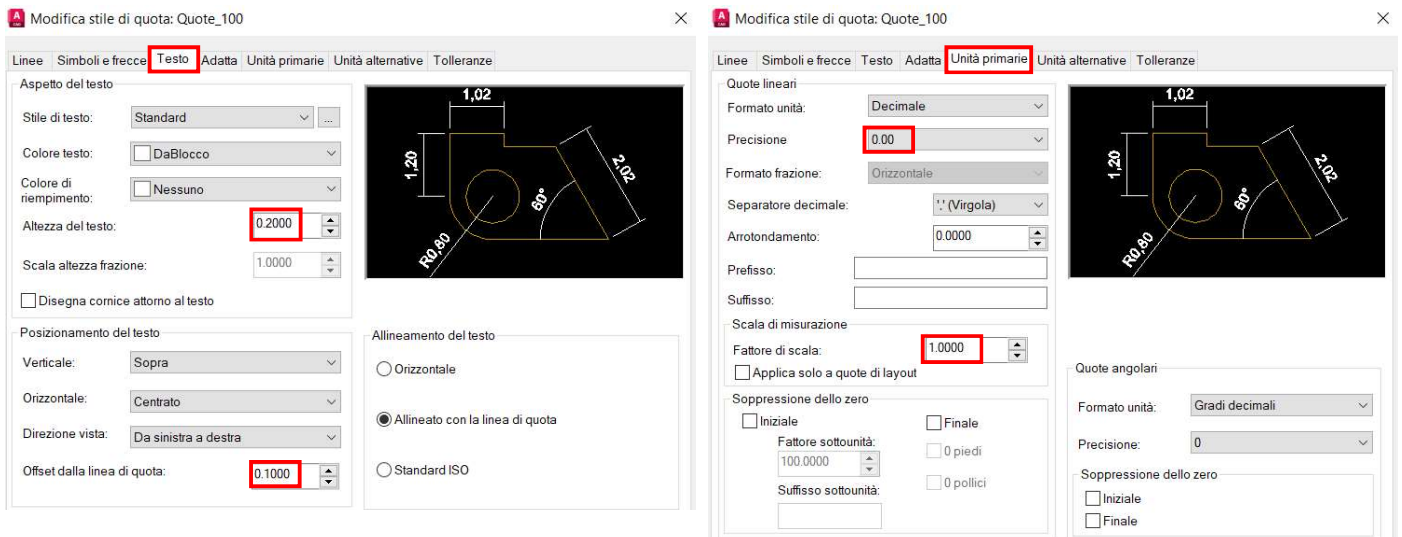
Modifica stile di quota: Quote_100

Linee | Simboli e frecce | Testo | Adatta | Unità primarie | Unità alternative | Tolleranze

Aspetto del testo

Stile di testo: Standard ...

Colore testo: DaBlocco

Colore di riempimento: Nessuno

Altezza del testo: 0.2000

Scala altezza frazione: 1.0000

Disegna cornice attorno al testo

1,02
1,20
2,02
80°
R0,80

Posizionamento del testo

Verticale: Sopra

Orizzontale: Centrato

Direzione vista: Da sinistra a destra

Offset dalla linea di quota: 0.1000

Allineamento del testo

Orizzontale

Allineato con la linea di quota

Standard ISO

Modifica stile di quota: Quote_100

Linee | Simboli e frecce | Testo | Adatta | Unità primarie | Unità alternative | Tolleranze

Quote lineari

Formato unità: Decimale

Precisione: 0.00

Formato frazione: Orizzontale

Separatore decimale: ',' (Virgola)

Arrotondamento: 0.0000

Prefisso:

Suffisso:

Scala di misurazione

Fattore di scala: 1.0000

Applica solo a quote di layout

Soppressione dello zero

Iniziale

Fattore sottounità:
100.0000

Suffisso sottounità:

Finale

0 piedi

0 pollici

1,02
1,20
2,02
80°
R0,80

Quote angolari

Formato unità: Gradi decimali

Precisione: 0

Soppressione dello zero

Iniziale

Finale